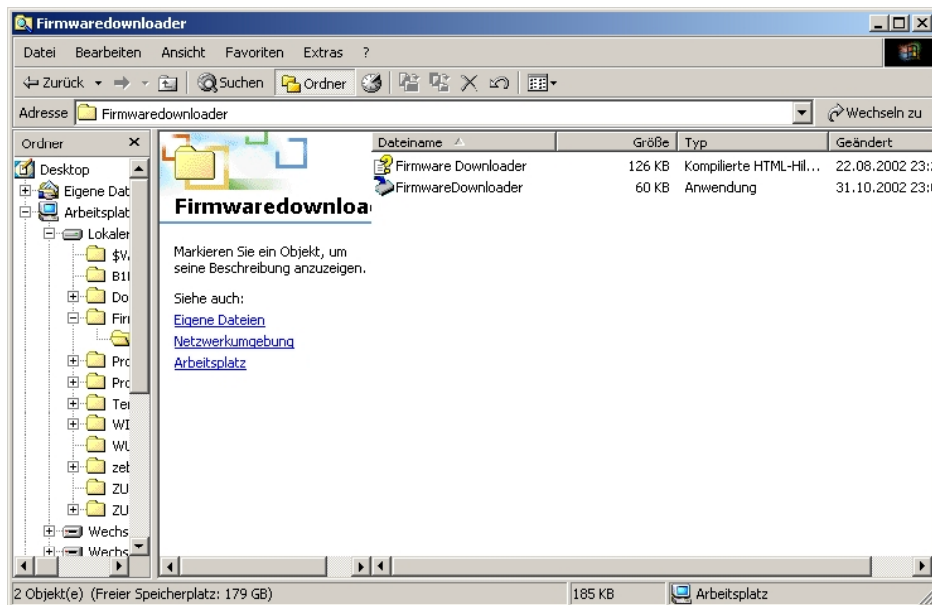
Firmwaredownloader

Datei Bearbeiten Ansicht Favoriten Extras ?

Zurück Suchen Ordner

Adresse Firmwaredownloader

Wechseln zu

Ordner

Desktop
Eigene Dat
Arbeitsplat
Lokaler
$V
B1I
Do
Fir
Pro
Pro
Te
WI
WU
zeb
ZU
ZU
Wechs
Wechs

Firmwaredownloa

Markieren Sie ein Objekt, um seine Beschreibung anzuzeigen.

Siehe auch:
Eigene Dateien
Netzwerkumgebung
Arbeitsplatz

| Dateiname | Größe | Typ | Geändert |
|---|---|---|---|
| Firmware Downloader | 126 KB | Kompilierte HTML-Hil... | 22.08.2002 23: |
| FirmwareDownloader | 60 KB | Anwendung | 31.10.2002 23: |

2 Objekt(e) (Freier Speicherplatz: 179 GB)
185 KB
Arbeitsplatz